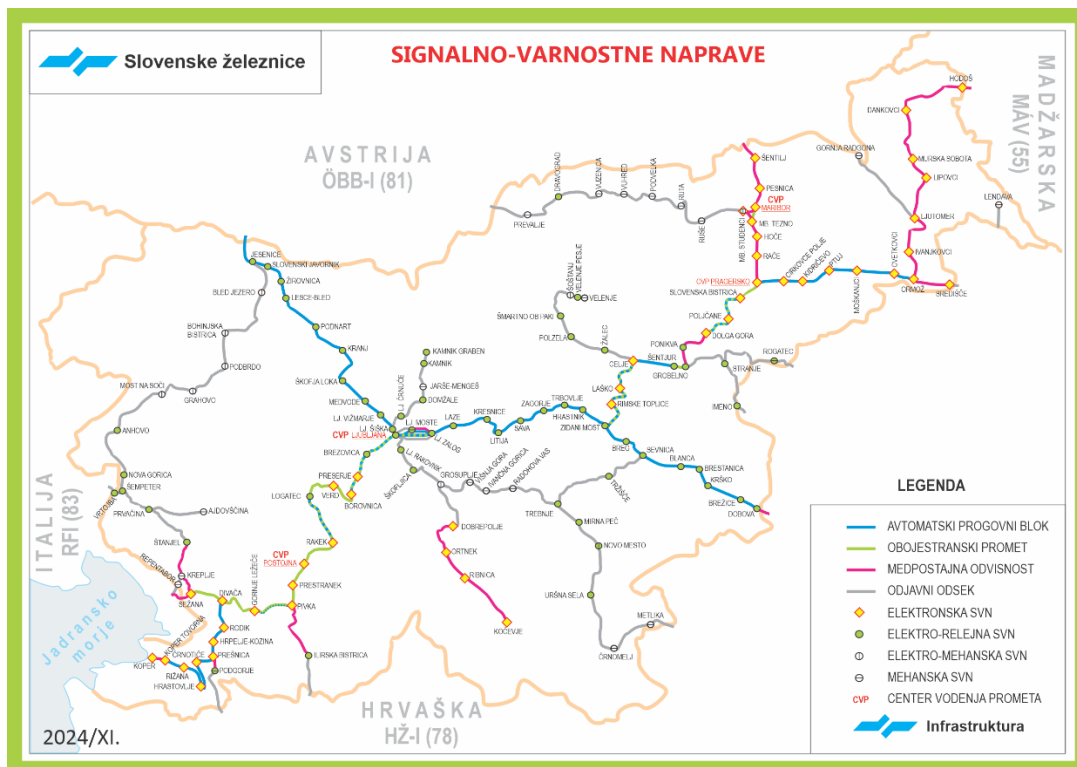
Slovenske železnice

SIGNALNO-VARNOSTNE NAPRAVE

AVSTRIJA
ÖBB-I (81)

MADŽARSKA
MÁV (55)

ITALIJA
RFI (83)

HRVAŠKA
HŽ-I (78)

Jadransko morje

HODOŠ
DANKOVCI
MURSKA SOBOTA
LIPOVCI
GORNJA RADGONA
LJUTOMER
LENDAVA
IVANJKOVCI
CVETKOVCI
ORMOŽ
SREDIŠČE
MOŠKANJCI
PTUJ
KIDRIČEVO
CIRKOVCE POLJE
ŠENTILJ
PESNICA
CVP MARIBOR
MB. TEZNO
MB. STUDENCI
HOČE
RAČE
CVP PRAGERSKO
SLOVENSKA BISTRICA
POLJČANE
PONIKVA
DOLGA GORA
DRAVOGRAD
VUZENICA
VUHRED
PODVELKA
RUTA
RUŠE
PREVALJE
ŠOŠTANJ
VELENJE PESJE
VELENJE
ŠMARTNO OB PAKI
POLZELA
ŽALEC
CELJE
ŠENTJUR
GROBELNO
ROGATEC
STRANJE
IMENO
LAŠKO
RIMSKE TOPLICE
ZIDANI MOST
HRASTNIK
TRBOVLJE
ZAGORJE
SAVA
LITIJA
KRESNICE
LAZE
LJ. ZALOG
LJ. MOSTE
LJ. ŠIŠKA
CVP LJUBLJANA
LJ. ČRNUČE
JARŠE-MENGEŠ
KAMNIK GRABEN
KAMNIK
DOMŽALE
LJ. VIŽMARJE
MEDVODE
ŠKOFJA LOKA
KRANJ
PODNART
LESCE-BLED
ŽIROVNICA
SLOVENSKI JAVORNIK
JESENICE
BLED JEZERO
BOHINJSKA BISTRICA
PODBRDO
MOST NA SOČI
GRAHOVO
ANHOVO
NOVA GORICA
ŠEMPETER
VRTOJBA
PRVAČINA
AJDOVŠČINA
ŠTANJEL
REPENTABOR
KREPLJE
SEŽANA
DIVAČA
GORNJE LEŽEČE
RODIK
HRPELJE-KOZINA
PREŠNICA
PODGORJE
ČRNOTIČE
KOPER TOVORNA
KOPER
RIŽANA
HRASTOVLJE
ILIRSKA BISTRICA
PIVKA
PRESTRANEK
CVP POSTOJNA
RAKEK
LOGATEC
VERD
PRESERJE
BOROVNICA
BREZOVICA
LJ. RAKOVNIK
ŠKOFLJICA
GROSUPLJE
VIŠNJA GORA
IVANČNA GORICA
RADOHOVA VAS
DOBREPOLJE
ORTNEK
RIBNICA
KOČEVJE
TREBNJE
MIRNA PEČ
NOVO MESTO
URŠNA SELA
ČRNOMELJ
METLIKA
TRŽIŠČE
BREG
SEVNICA
BLANCA
BRESTANICA
KRŠKO
BREŽICE
DOBOVA

LEGENDA
AVTOMATSKI PROGOVNI BLOK
OBOJESTRANSKI PROMET
MEDPOSTAJNA ODVISNOST
ODJAVNI ODSEK
ELEKTRONSKA SVN
ELEKTRO-RELEJNA SVN
ELEKTRO-MEHANSKA SVN
MEHANSKA SVN
CVP CENTER VODENJA PROMETA
Infrastruktura

2024/XI.